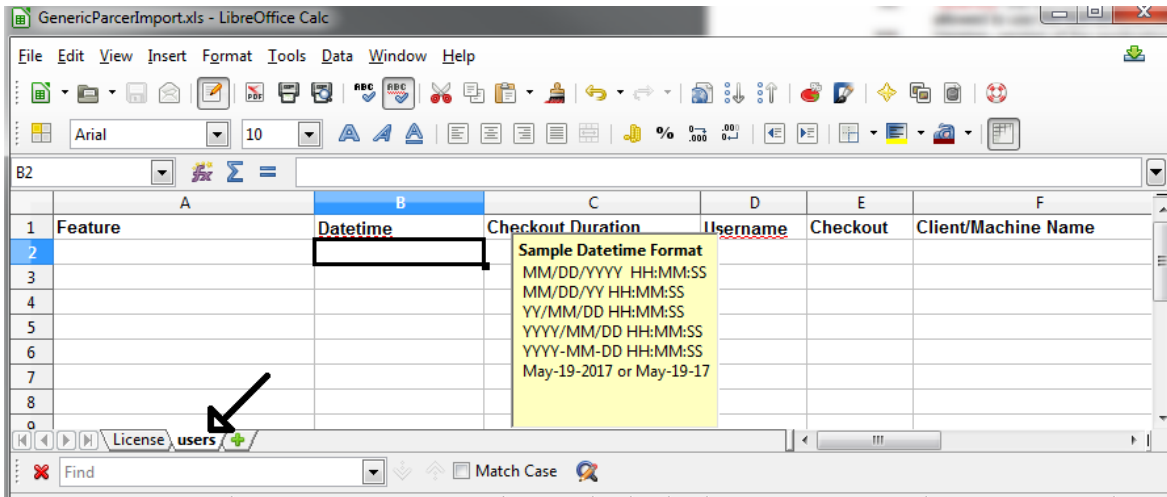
GenericParcerImport.xls - LibreOffice Calc

File Edit View Insert Format Tools Data Window Help

Arial 10

B2

| | A | B | C | D | E | F |
|---|---|---|---|---|---|---|
| 1 | Feature | Datetime | Checkout Duration | Username | Checkout | Client/Machine Name |
| 2 | | | | | | |
| 3 | | | | | | |
| 4 | | | | | | |
| 5 | | | | | | |
| 6 | | | | | | |
| 7 | | | | | | |
| 8 | | | | | | |
| 9 | | | | | | |

Sample Datetime Format
MM/DD/YYYY HH:MM:SS
MM/DD/YY HH:MM:SS
YY/MM/DD HH:MM:SS
YYYY/MM/DD HH:MM:SS
YYYY-MM-DD HH:MM:SS
May-19-2017 or May-19-17

License users

Find Match Case